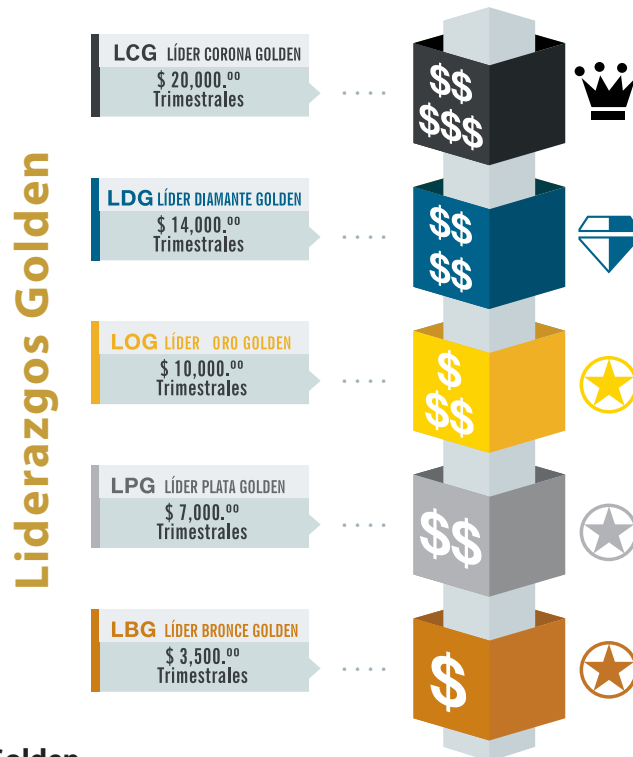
Liderazgos Golden

LCG LÍDER CORONA GOLDEN
$ 20,000.$^{00}$
Trimestrales

$$
$$$

LDG LÍDER DIAMANTE GOLDEN
$ 14,000.$^{00}$
Trimestrales

$$
$$

LOG LÍDER ORO GOLDEN
$ 10,000.$^{00}$
Trimestrales

$
$$

LPG LÍDER PLATA GOLDEN
$ 7,000.$^{00}$
Trimestrales

$$

LBG LÍDER BRONCE GOLDEN
$ 3,500.$^{00}$
Trimestrales

$

Golden